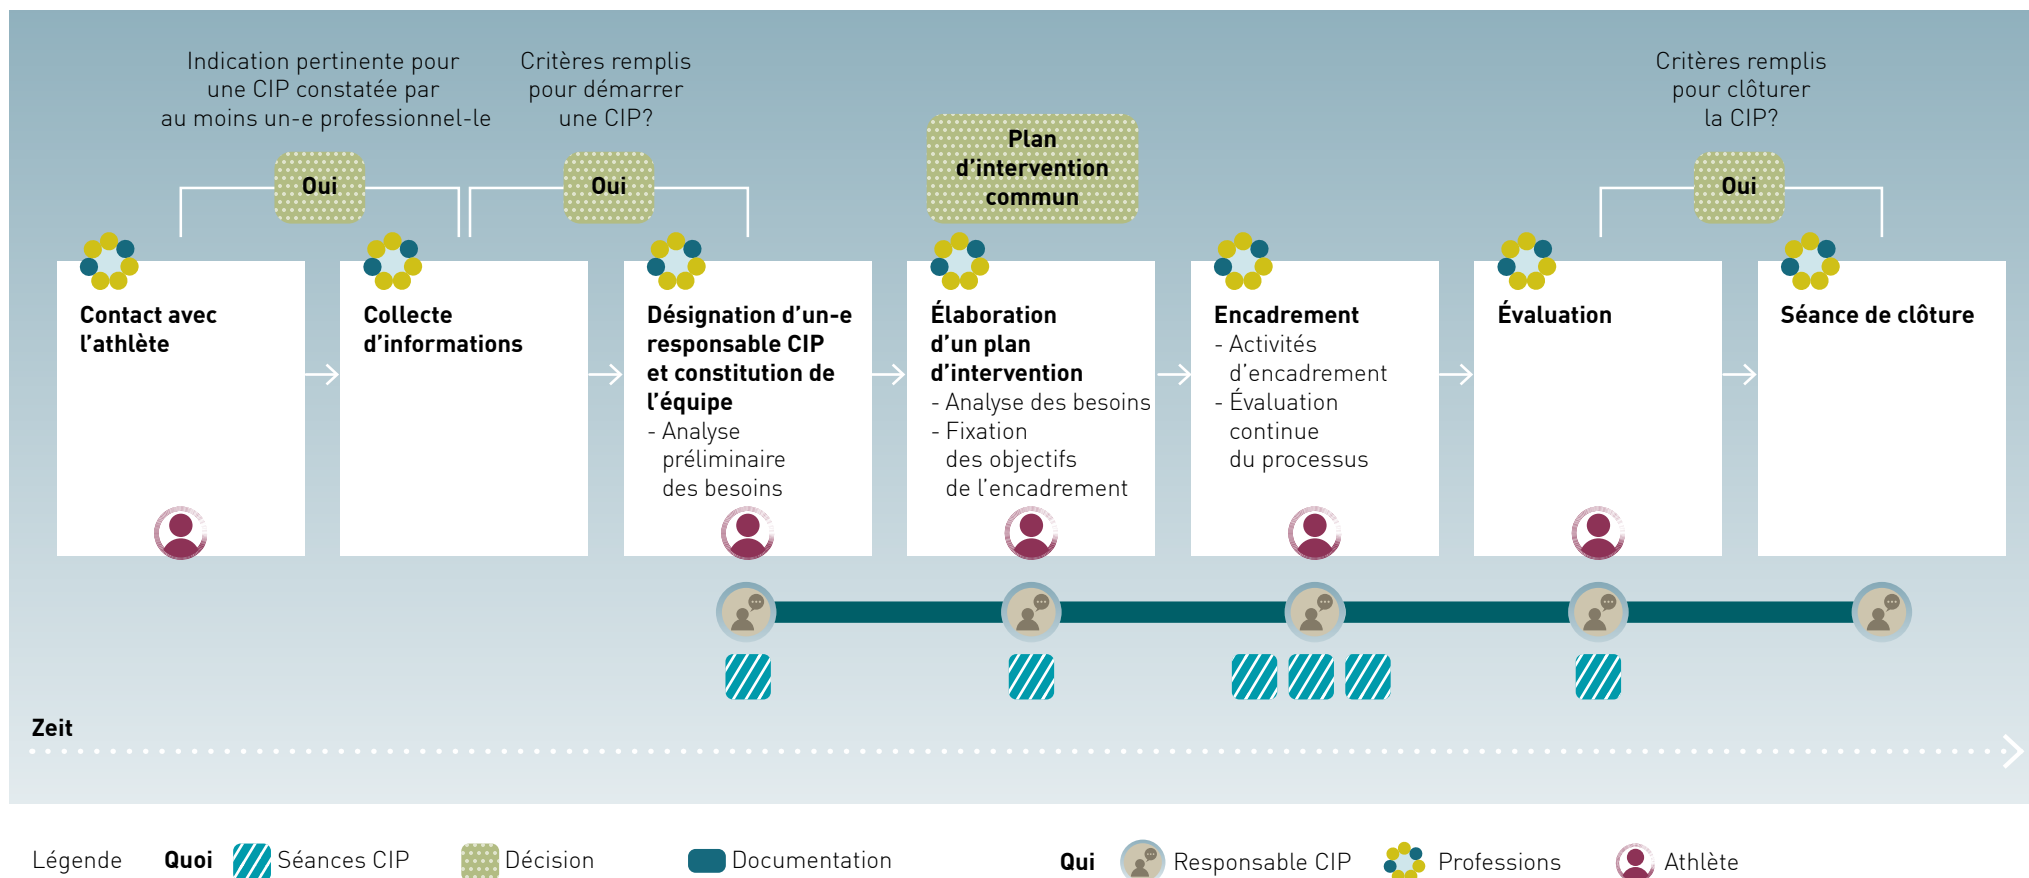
Indication pertinente pour une CIP constatée par au moins un-e professionnel-le

Critères remplis pour démarrer une CIP?

Plan d'intervention commun

Critères remplis pour clôturer la CIP?

Oui

Oui

Oui

Contact avec l'athlète

Collecte d'informations

Désignation d'un-e responsable CIP et constitution de l'équipe
- Analyse préliminaire des besoins

Élaboration d'un plan d'intervention
- Analyse des besoins
- Fixation des objectifs de l'encadrement

Encadrement
- Activités d'encadrement
- Évaluation continue du processus

Évaluation

Séance de clôture

Zeit

Légende Quoi Séances CIP Décision Documentation Qui Responsable CIP Professions Athlète